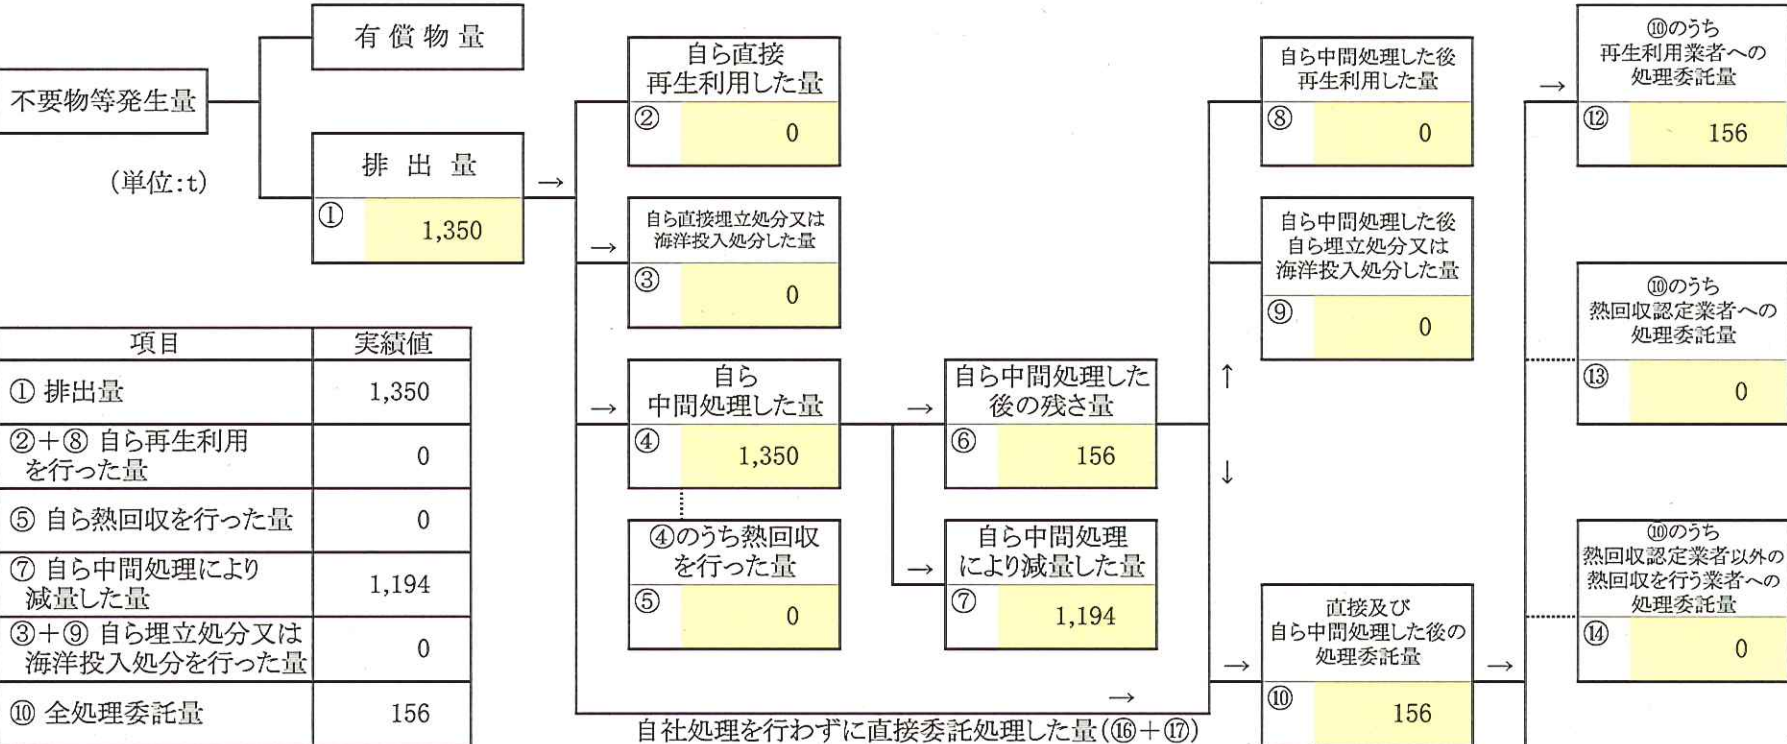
有償物量

不要物等発生量

排出量
①
1,350

(単位:t)

→

自ら直接再生利用した量
②
0

→

自ら直接埋立処分又は海洋投入処分した量
③
0

→

自ら中間処理した量
④
1,350

④のうち熱回収を行った量
⑤
0

→

自ら中間処理した後の残さ量
⑥
156

→

自ら中間処理により減量した量
⑦
1,194

自ら中間処理した後再生利用した量
⑧
0

自ら中間処理した後自ら埋立処分又は海洋投入処分した量
⑨
0

↑

↓

→

直接及び自ら中間処理した後の処理委託量
⑩
156

→

→

⑩のうち再生利用業者への処理委託量
⑫
156

⑩のうち熱回収認定業者への処理委託量
⑬
0

⑩のうち熱回収認定業者以外の熱回収を行う業者への処理委託量
⑭
0

→

自社処理を行わずに直接委託処理した量(⑯+⑰)

| 項目 | 実績値 |
|---|---|
| ① 排出量 | 1,350 |
| ②+⑧ 自ら再生利用を行った量 | 0 |
| ⑤ 自ら熱回収を行った量 | 0 |
| ⑦ 自ら中間処理により減量した量 | 1,194 |
| ③+⑨ 自ら埋立処分又は海洋投入処分を行った量 | 0 |
| ⑩ 全処理委託量 | 156 |